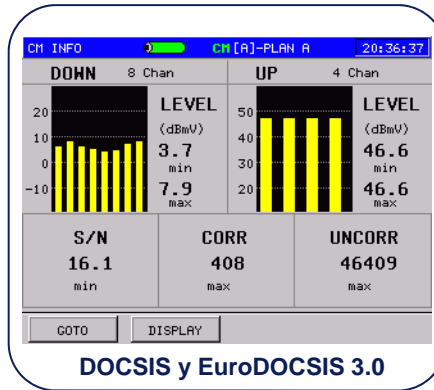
CM INFO

CM [A]-PLAN A

20:36:37

DOWN 8 Chan

20
10
0
-10

LEVEL
(dBmV)
3.7
min
7.9
max

UP 4 Chan

50
40
30
20

LEVEL
(dBmV)
46.6
min
46.6
max

| S/N | CORR | UNCORR |
|---|---|---|
| 16.1 | 408 | 46409 |
| min | max | max |

GOTO

DISPLAY

DOCSIS y EuroDOCSIS 3.0